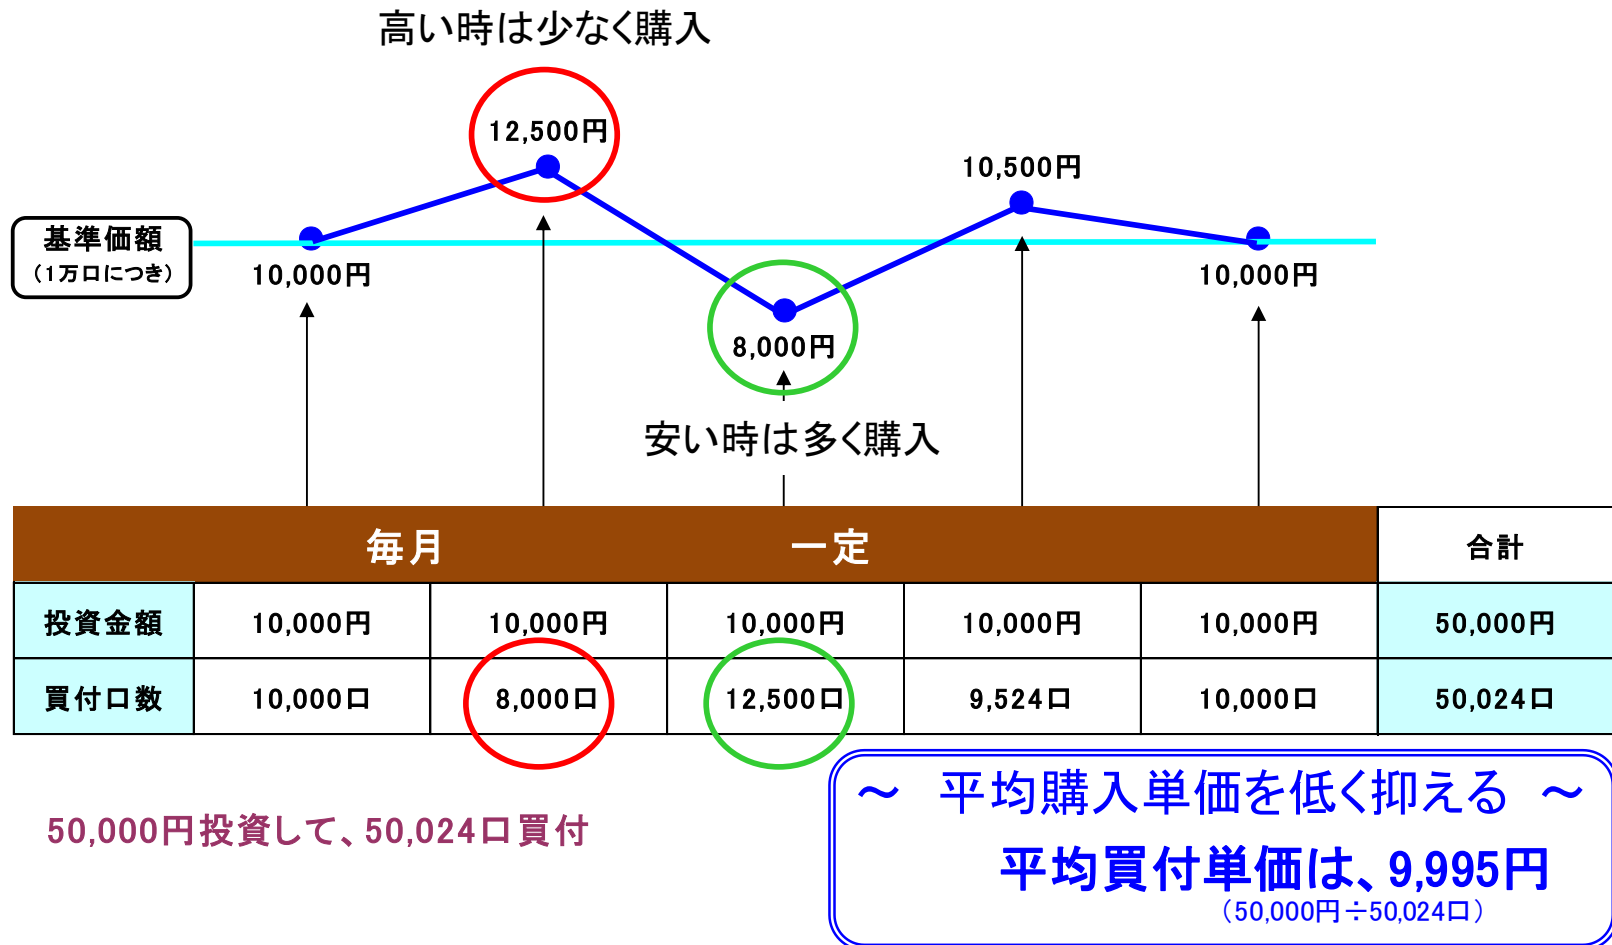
高い時は少なく購入

12,500円

10,500円

基準価額
（1万口につき）

10,000円

10,000円

8,000円

安い時は多く購入

| 毎月 | | 一定 | | | | 合計 |
|---|---|---|---|---|---|---|
| 投資金額 | 10,000円 | 10,000円 | 10,000円 | 10,000円 | 10,000円 | 50,000円 |
| 買付口数 | 10,000口 | 8,000口 | 12,500口 | 9,524口 | 10,000口 | 50,024口 |

50,000円投資して、50,024口買付

～ 平均購入単価を低く抑える ～

平均買付単価は、9,995円
（50,000円÷50,024口）